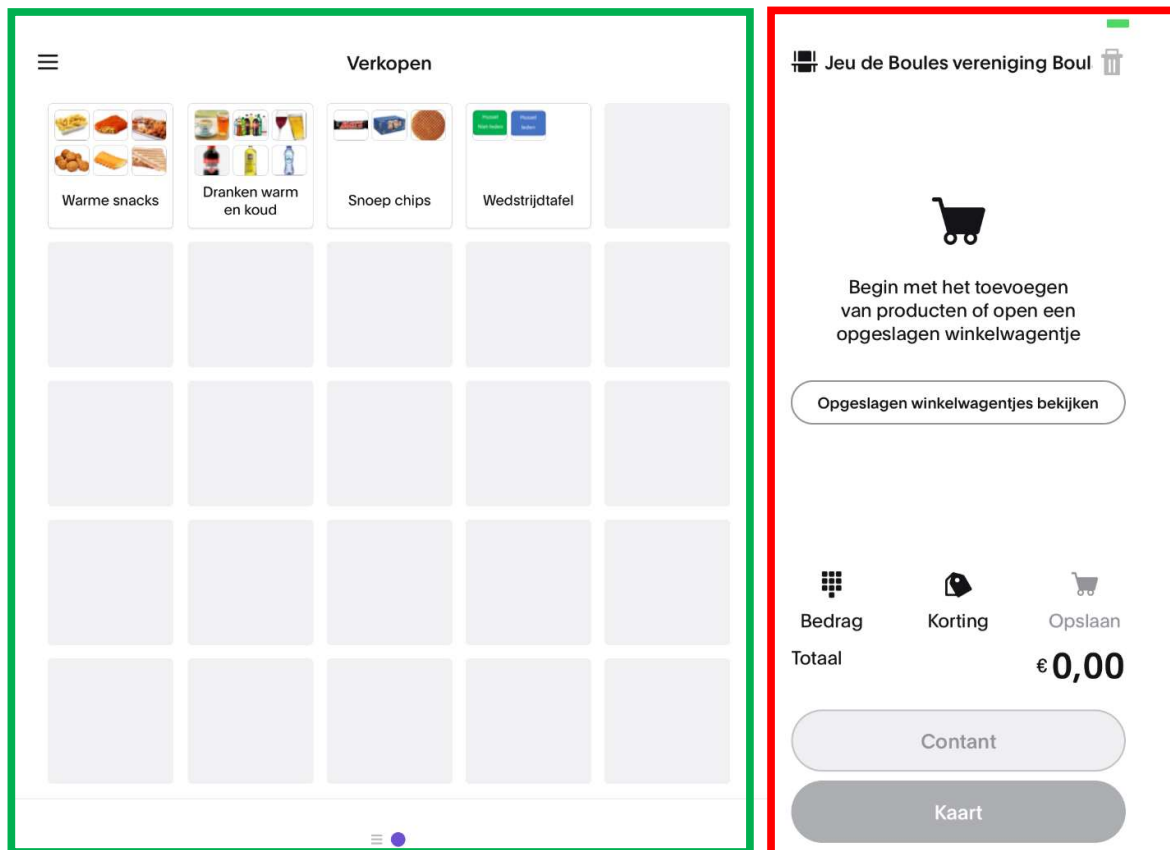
Verkopen

Warme snacks

Dranken warm en koud

Snoep chips

Wedstrijdtafel

Jeu de Boules vereniging Boul

Begin met het toevoegen van producten of open een opgeslagen winkelwagentje

Opgeslagen winkelwagentjes bekijken

Bedrag

Korting

Opslaan

Totaal

€0,00

Contant

Kaart